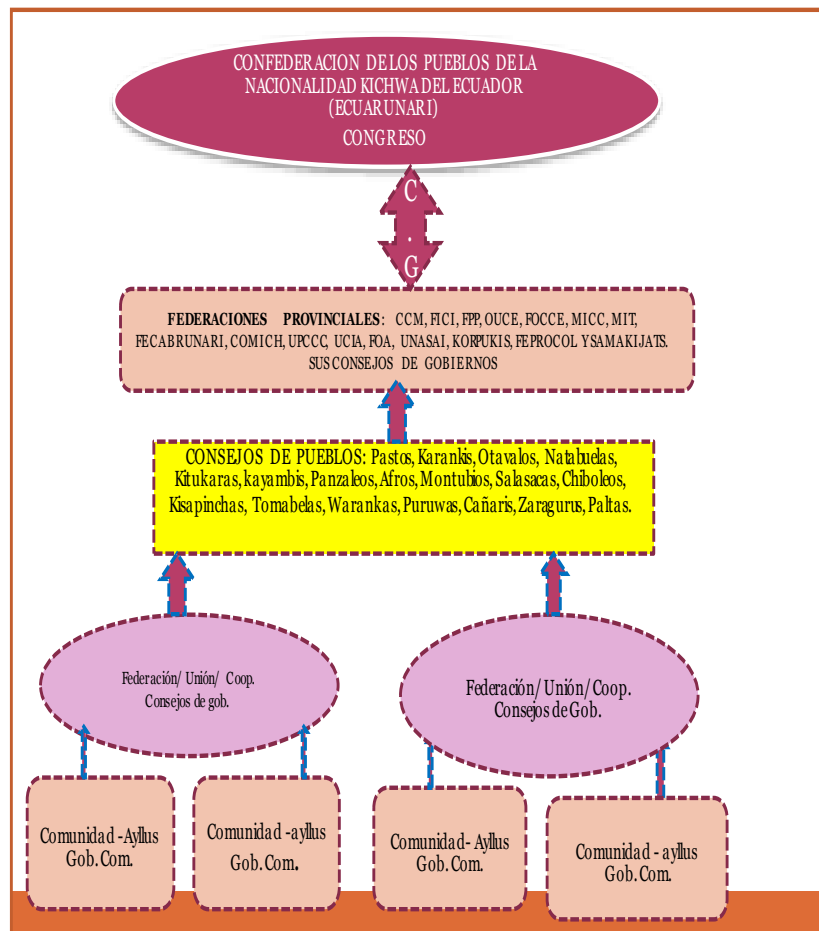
CONFEDERACION DE LOS PUEBLOS DE LA NACIONALIDAD KICHWA DEL ECUADOR (ECUARUNARI)

CONGRESO

C . G

FEDERACIONES PROVINCIALES: CCM, FICI, FPP, OUCE, FOCCE, MICC, MIT, FECABRUNARI, COMICH, UPCCC, UCIA, FOA, UNASAI, KORPUKIS, FEPROCOL Y SAMAKIJATS. SUS CONSEJOS DE GOBIERNOS

CONSEJOS DE PUEBLOS: Pastos, Karankis, Otavalos, Natabuelas, Kitukaras, kayambis, Panzaleos, Afros, Montubios, Salasacas, Chiboleos, Kisapinchas, Tomabelas, Warankas, Puruwas, Cañaris, Zaragurus, Paltas.

Federación/ Unión/ Coop. Consejos de gob.

Federación/ Unión/ Coop. Consejos de Gob.

Comunidad - Ayllus Gob. Com.

Comunidad - ayllus Gob. Com.

Comunidad - Ayllus Gob. Com.

Comunidad - ayllus Gob. Com.